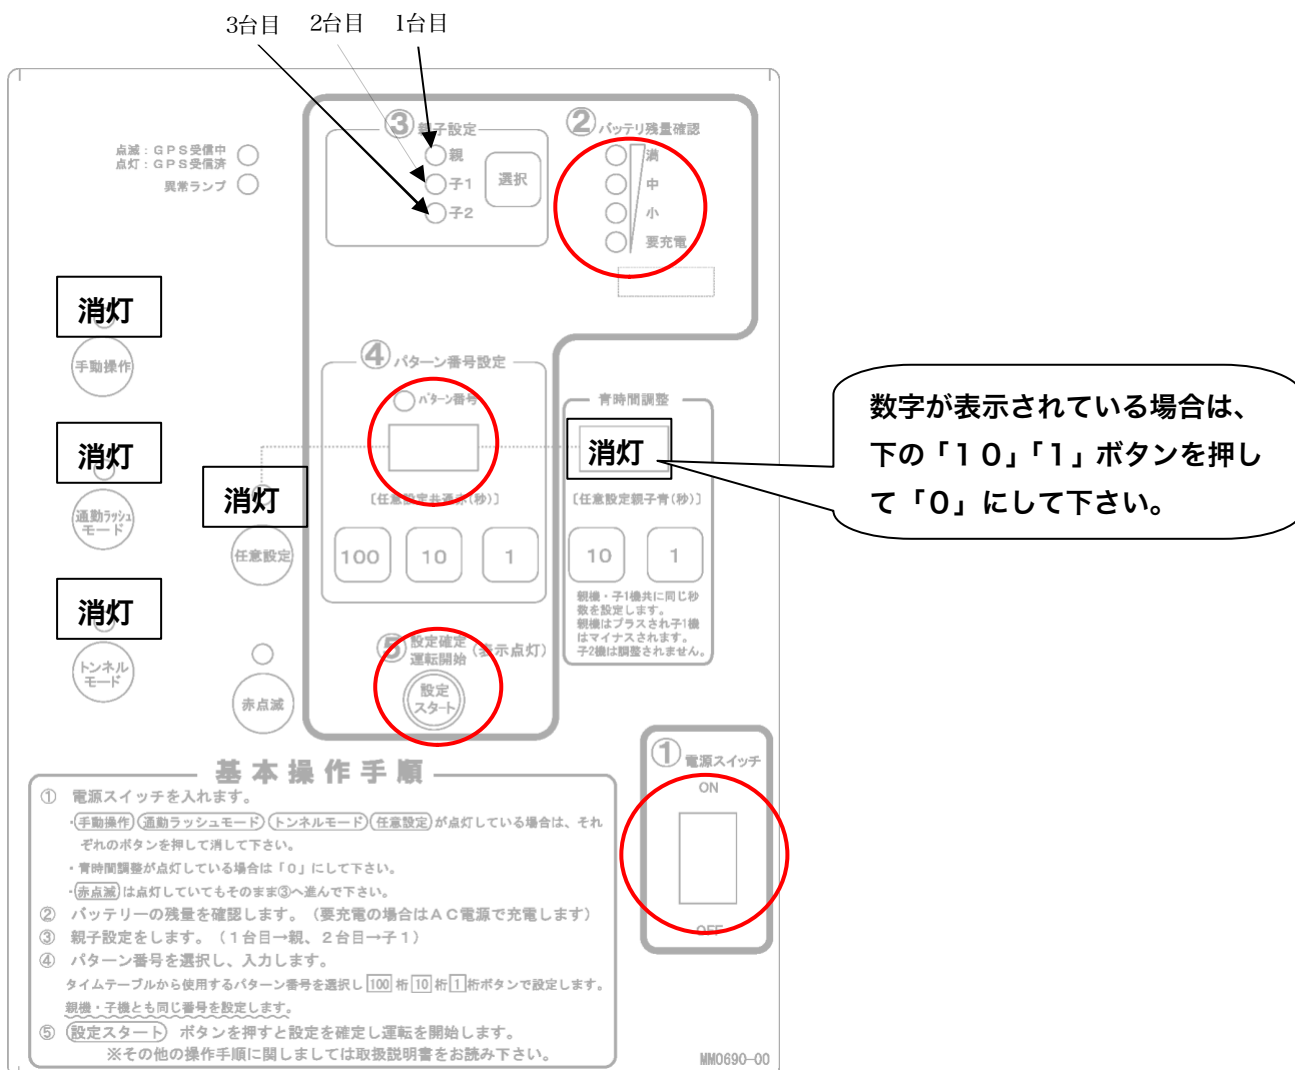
3台目 2台目 1台目

③ 親子設定
親
子1
子2
選択

② バッテリ残量確認
満
中
小
要充電

点滅：GPS受信中
点灯：GPS受信済
異常ランプ

消灯
手動操作

消灯
通勤ラッシュモード

消灯
任意設定

消灯
トンネルモード

赤点滅

④ パターン番号設定
パターン番号
〔任意設定赤青(秒)〕
100 10 1

青時間調整
消灯
〔任意設定親子青(秒)〕
10 1
親機・子1機共に同じ秒数を設定します。親機はプラスされ子1機はマイナスされます。子2機は調整されません。

数字が表示されている場合は、下の「10」「1」ボタンを押して「0」にして下さい。

⑤ 設定確定 運転開始 (表示点灯)
設定スタート

① 電源スイッチ
ON
OFF

基本操作手順
① 電源スイッチを入れます。
・(手動操作)(通勤ラッシュモード)(トンネルモード)(任意設定)が点灯している場合は、それぞれのボタンを押して消して下さい。
・青時間調整が点灯している場合は「0」にして下さい。
・(赤点滅)は点灯していてもそのまま③へ進んで下さい。
② バッテリーの残量を確認します。（要充電の場合はAC電源で充電します）
③ 親子設定をします。（1台目→親、2台目→子1）
④ パターン番号を選択し、入力します。
タイムテーブルから使用するパターン番号を選択し 100 桁 10 桁 1 桁ボタンで設定します。
親機・子機とも同じ番号を設定します。
⑤ (設定スタート) ボタンを押すと設定を確定し運転を開始します。
※その他の操作手順に関しましては取扱説明書をお読み下さい。

MM0690-00